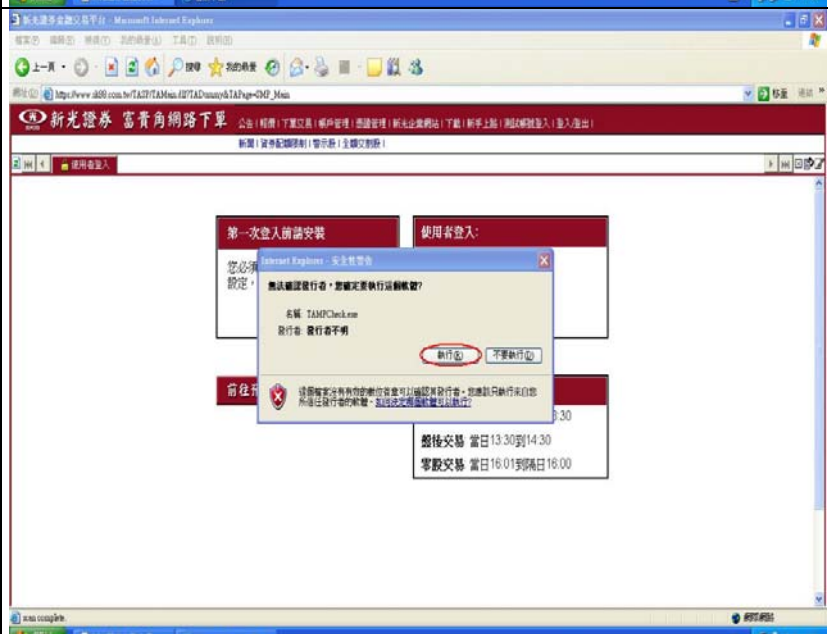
新光證券金融交易平台 - Microsoft Internet Explorer

檔案(F) 編輯(E) 檢視(V) 我的最愛(A) 工具(T) 說明(H)

上一頁 搜尋 我的最愛

網址(D) https://www.sk88.com.tw/TASP/TAMain.dll?TADummy&TAPage=SMP_Main 移至 連結

新光證券 富貴角網路下單 公告 | 報價 | 下單交易 | 帳戶管理 | 憑證管理 | 新光企業網站 | 下載 | 新手上路 | 測試帳號登入 | 登入/登出

新聞 | 資券配額限制 | 警示股 | 全額交割股 |

使用者登入

第一次登入前請安裝

您必須 設定，

使用者登入:

Internet Explorer - 安全性警告

無法確認發行者，您確定要執行這個軟體?

名稱: TAMPCheck.exe

發行者: 發行者不明

執行(R) 不要執行(D)

這個檔案沒有有效的數位簽章可以確認其發行者，您應該只執行來自您所信任發行者的軟體。我如何決定要執行哪個軟體?

前往

3:30

盤後交易 當日13:30到14:30

零股交易 當日16:01到隔日16:00

Done

網際網路